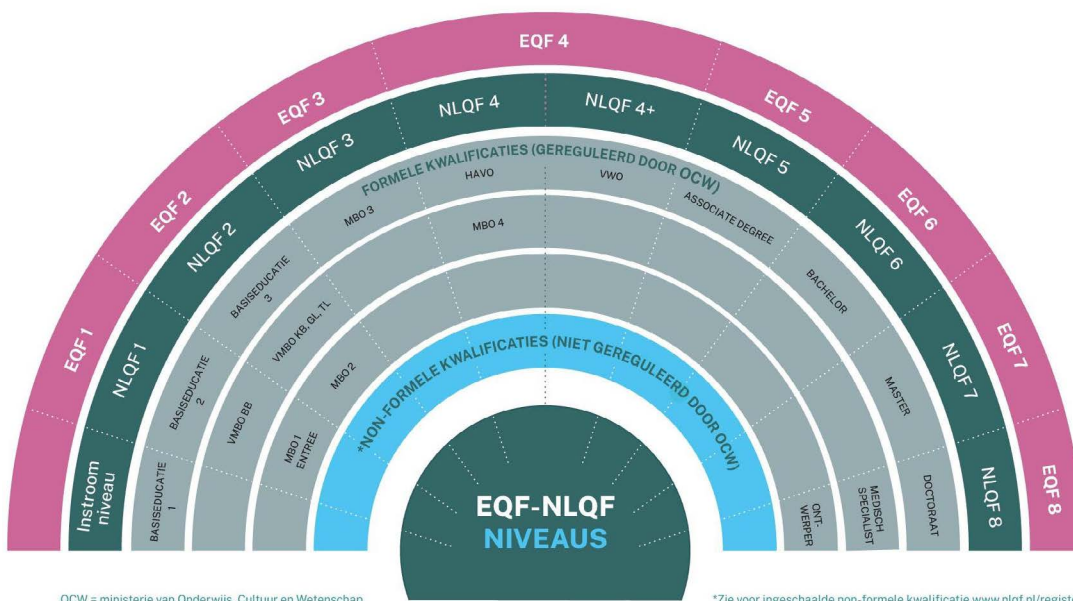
EQF 1
EQF 2
EQF 3
EQF 4
EQF 5
EQF 6
EQF 7
EQF 8

Instroom niveau
NLQF 1
NLQF 2
NLQF 3
NLQF 4
NLQF 4+
NLQF 5
NLQF 6
NLQF 7
NLQF 8

FORMELE KWALIFICATIES (GEREGULEERD DOOR OCW)

BASISEDUCATIE 1
BASISEDUCATIE 2
BASISEDUCATIE 3
MBO 3
HAVO
VWO
ASSOCIATE DEGREE
BACHELOR
MASTER
DOCTORAAT
VMBO BB
VMBO KB, GL, TL
MBO 4
MBO 1 ENTREE
MBO 2
ONTWERPER
MEDISCH SPECIALIST

*NON-FORMELE KWALIFICATIES (NIET GEREGULEERD DOOR OCW)

EQF-NLQF
NIVEAUS

OCW = ministerie van Onderwijs, Cultuur en Wetenschap
*Zie voor ingeschaalde non-formele kwalificatie www.nlqf.nl/regist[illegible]